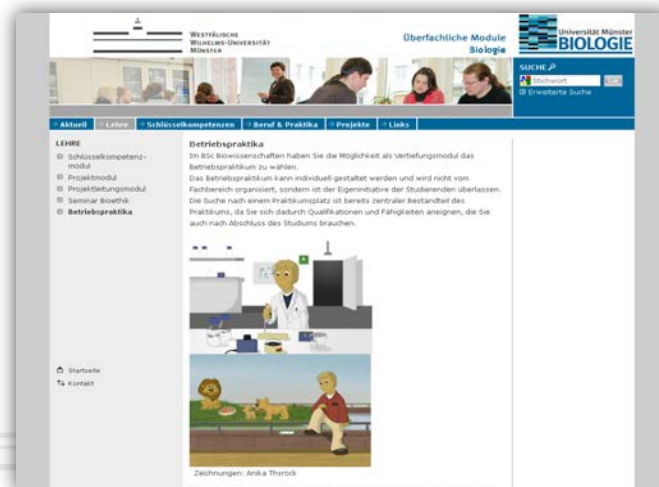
WESTFÄLISCHE
WILHELMS-UNIVERSITÄT
MÜNSTER

Überfachliche Module
Biologie

Universität Münster
BIOLOGIE

SUCHE
Stichwort
Erweiterte Suche

Aktuell | Lehre | Schlüsselkompetenzen | Beruf & Praktika | Projekte | Links

LEHRE
Schlüsselkompetenz-modul
Projektmodul
Projektleitungsmodul
Seminar Bioethik
Betriebspraktika

Betriebspraktika

Im BSc Biowissenschaften haben Sie die Möglichkeit als Vertiefungsmodul das Betriebspraktikum zu wählen.
Das Betriebspraktikum kann individuell gestaltet werden und wird nicht vom Fachbereich organisiert, sondern ist der Eigeninitiative der Studierenden überlassen. Die Suche nach einem Praktikumsplatz ist bereits zentraler Bestandteil des Praktikums, da Sie sich dadurch Qualifikationen und Fähigkeiten aneignen, die Sie auch nach Abschluss des Studiums brauchen.

Zeichnungen: Anika Thorock

Startseite
Kontakt